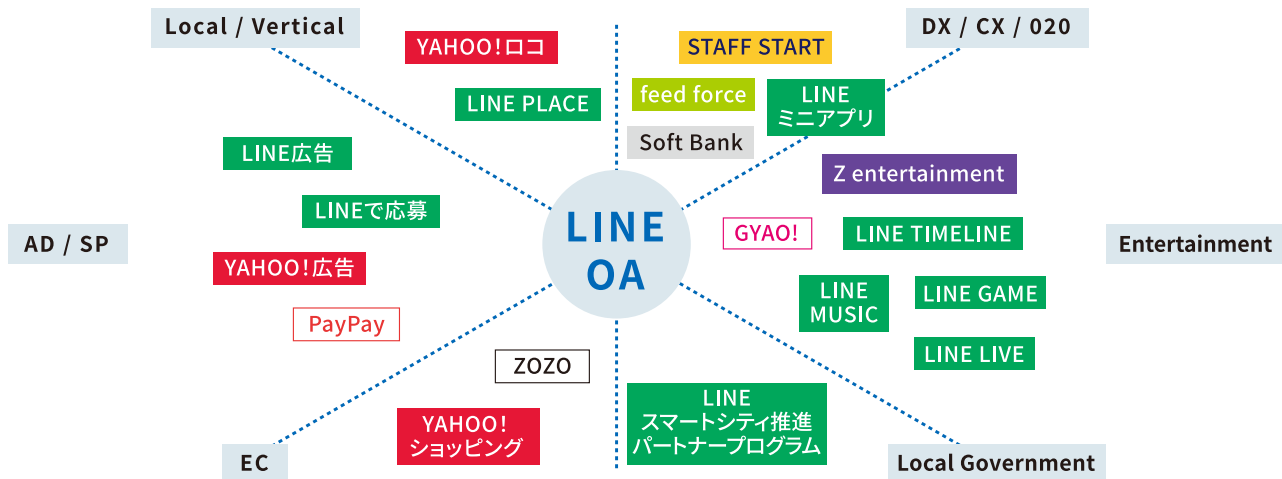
Local / Vertical

YAHOO!ロコ

STAFF START

DX / CX / 020

LINE PLACE

feed force

LINE ミニアプリ

Soft Bank

LINE広告

Z entertainment

LINEで応募

LINE OA

GYAO!

LINE TIMELINE

AD / SP

Entertainment

YAHOO!広告

LINE MUSIC

LINE GAME

PayPay

LINE LIVE

ZOZO

LINE スマートシティ推進 パートナープログラム

YAHOO! ショッピング

EC

Local Government